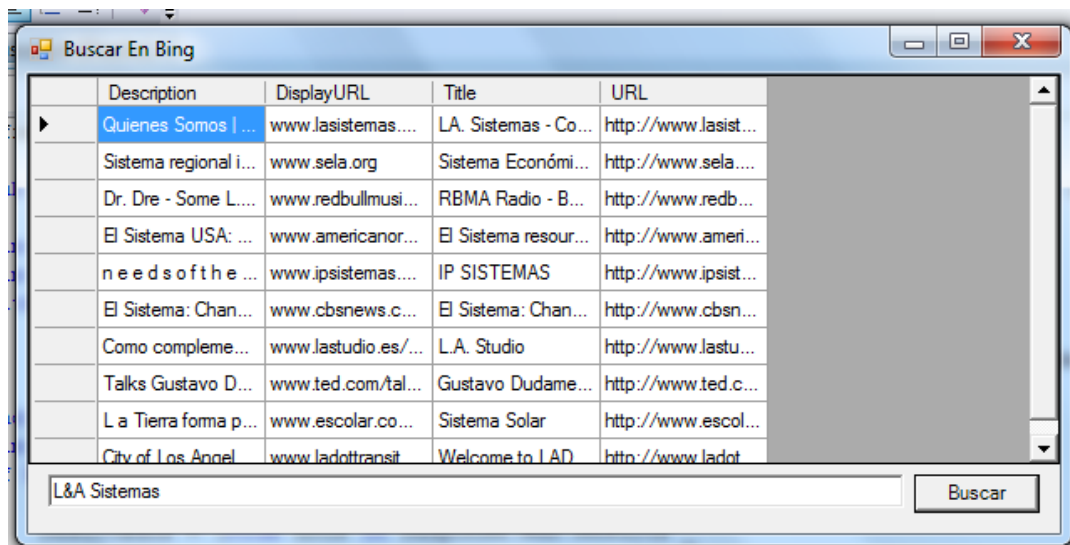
Buscar En Bing

| Description | DisplayURL | Title | URL |
|---|---|---|---|
| Quienes Somos \| ... | www.lasistemas.... | LA. Sistemas - Co... | http://www.lasist... |
| Sistema regional i... | www.sela.org | Sistema Económi... | http://www.sela.... |
| Dr. Dre - Some L.... | www.redbullmusi... | RBMA Radio - B... | http://www.redb... |
| El Sistema USA: ... | www.americanor... | El Sistema resour... | http://www.ameri... |
| n e e d s o f t h e ... | www.ipsistemas.... | IP SISTEMAS | http://www.ipsist... |
| El Sistema: Chan... | www.cbsnews.c... | El Sistema: Chan... | http://www.cbsn... |
| Como compleme... | www.lastudio.es/... | L.A. Studio | http://www.lastu... |
| Talks Gustavo D... | www.ted.com/tal... | Gustavo Dudame... | http://www.ted.c... |
| L a Tierra forma p... | www.escolar.co... | Sistema Solar | http://www.escol... |
| City of Los Angel... | www.ladottransit... | Welcome to LAD... | http://www.ladot... |

L&A Sistemas

Buscar